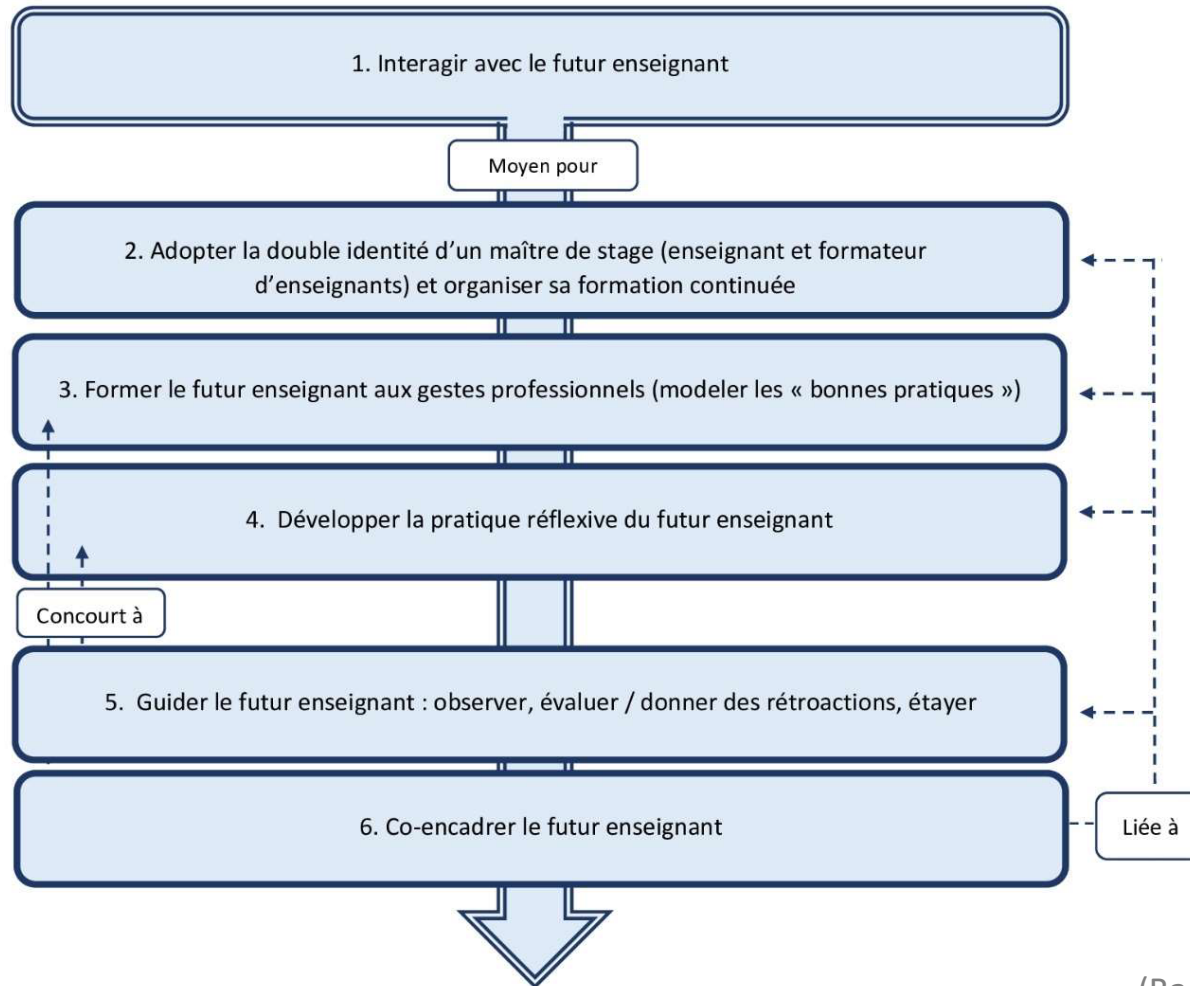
1. Interagir avec le futur enseignant

Moyen pour

2. Adopter la double identité d'un maître de stage (enseignant et formateur d'enseignants) et organiser sa formation continuée

3. Former le futur enseignant aux gestes professionnels (modeler les « bonnes pratiques »)

4. Développer la pratique réflexive du futur enseignant

Concourt à

5. Guider le futur enseignant : observer, évaluer / donner des rétroactions, étayer

6. Co-encadrer le futur enseignant

Liée à

(Bo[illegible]